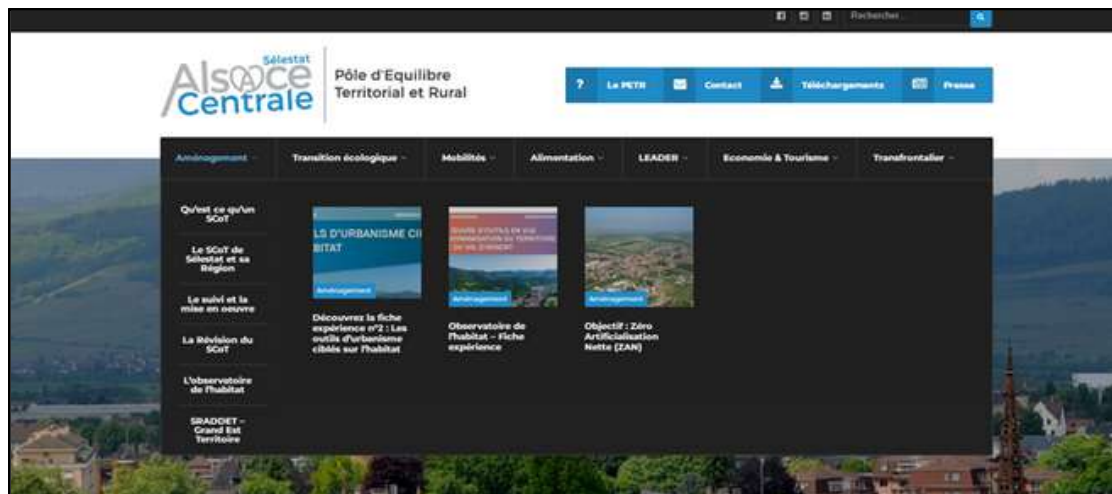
Rechercher...

Sélestat
Alsace Centrale

Pôle d'Equilibre Territorial et Rural

? Le PETR
Contact
Téléchargements
Presse

Aménagement
Transition écologique
Mobilités
Alimentation
LEADER
Economie & Tourisme
Transfrontalier

Qu'est ce qu'un SCoT
Le SCoT de Sélestat et sa Région
Le suivi et la mise en oeuvre
La Révision du SCoT
L'observatoire de l'habitat
SRADDET – Grand Est Territoire

LS D'URBANISME CI BITAT
Aménagement
Découvrez la fiche expérience n°2 : Les outils d'urbanisme ciblés sur l'habitat

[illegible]
Aménagement
Observatoire de l'habitat – Fiche expérience

Aménagement
Objectif : Zéro Artificialisation Nette (ZAN)